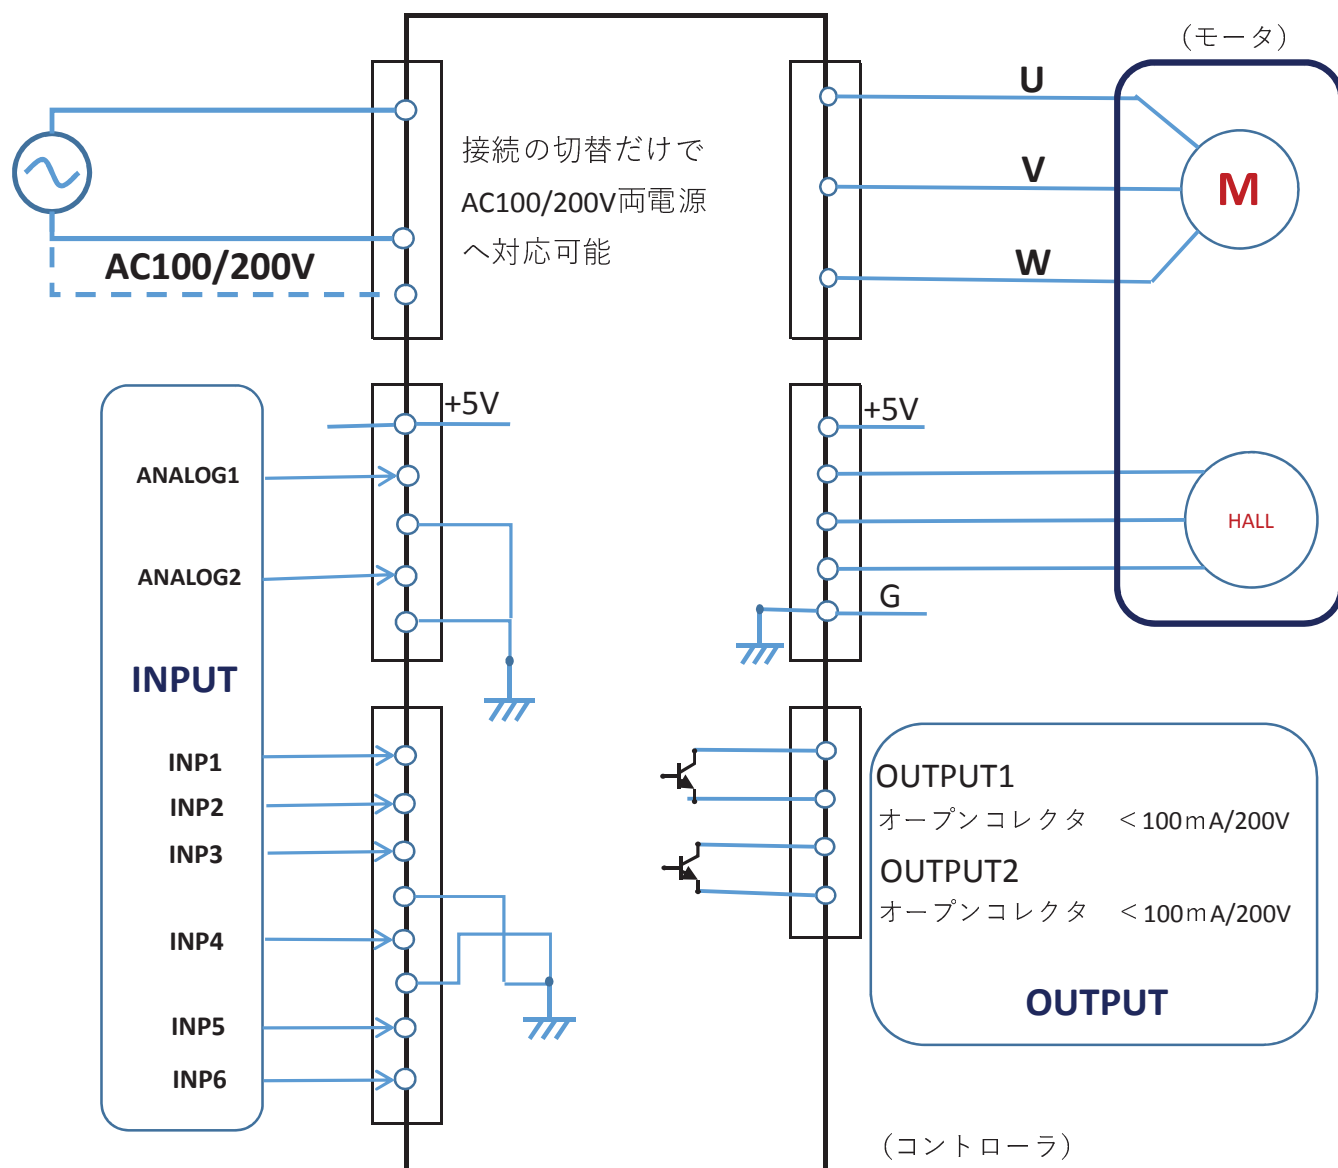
（モータ）

U

V

W

M

接続の切替だけで
AC100/200V両電源
へ対応可能

AC100/200V

+5V

+5V

ANALOG1

ANALOG2

HALL

G

INPUT

INP1

INP2

INP3

INP4

INP5

INP6

OUTPUT1
オープンコレクタ　＜100ｍA/200V
OUTPUT2
オープンコレクタ　＜100ｍA/200V

OUTPUT

（コントローラ）